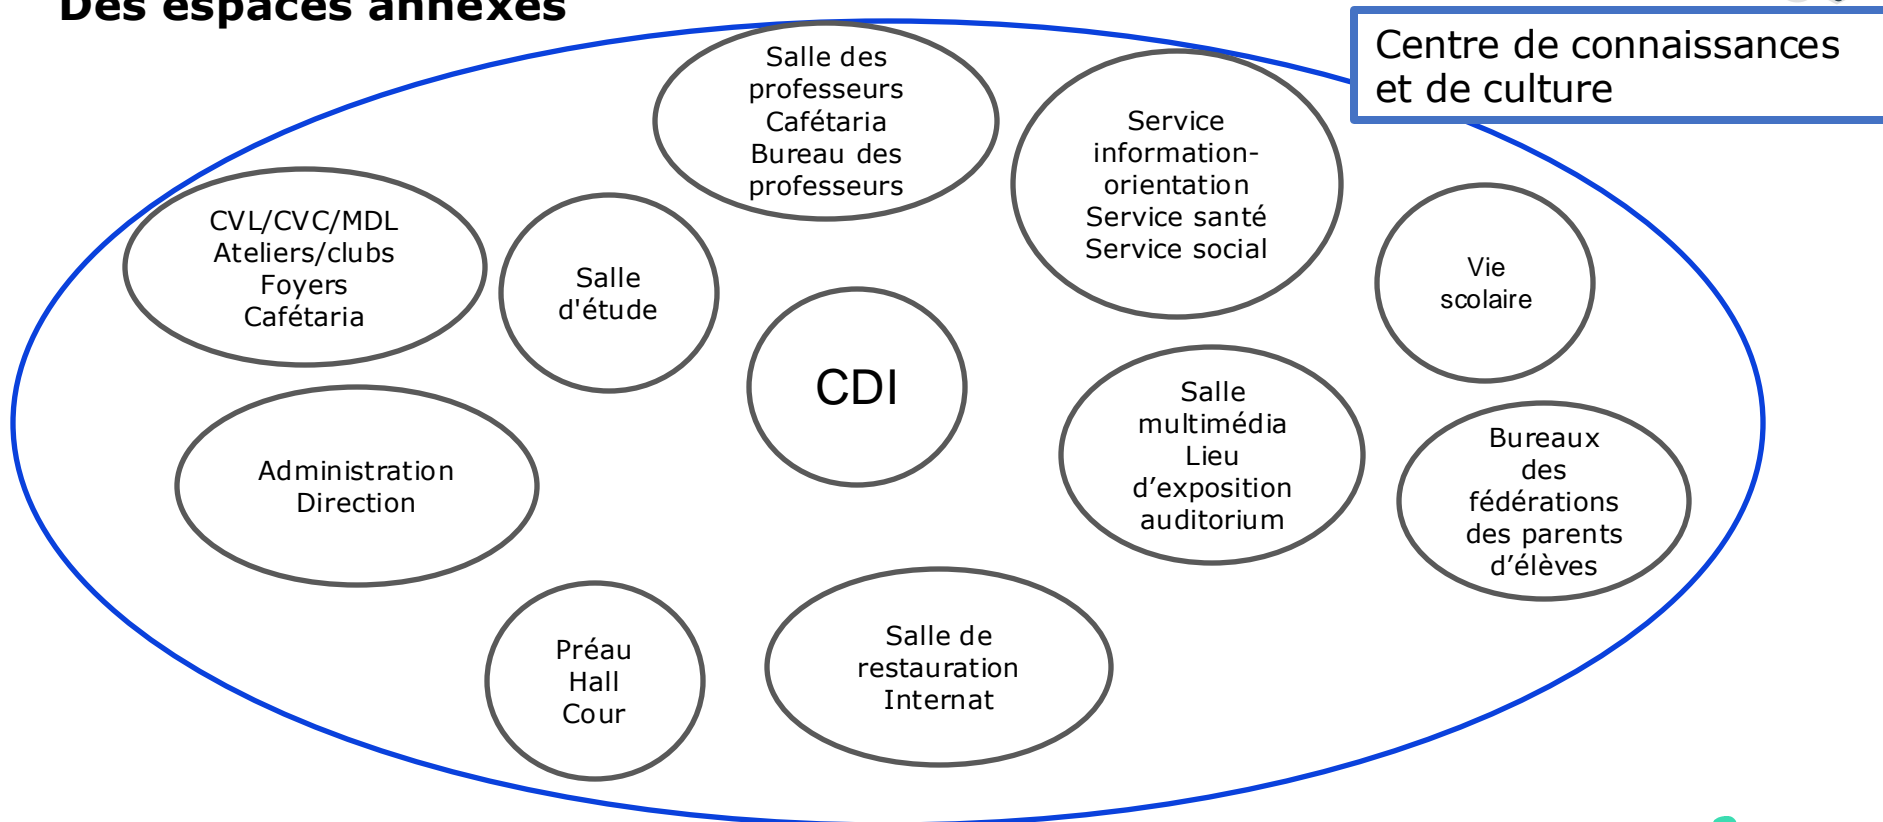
Des espaces annexes

Centre de connaissances et de culture

Salle des professeurs
Cafétaria
Bureau des professeurs

Service information-orientation
Service santé
Service social

CVL/CVC/MDL
Ateliers/clubs
Foyers
Cafétaria

Salle d'étude

Vie scolaire

CDI

Administration
Direction

Salle multimédia
Lieu d'exposition
auditorium

Bureaux des fédérations des parents d'élèves

Préau
Hall
Cour

Salle de restauration
Internat